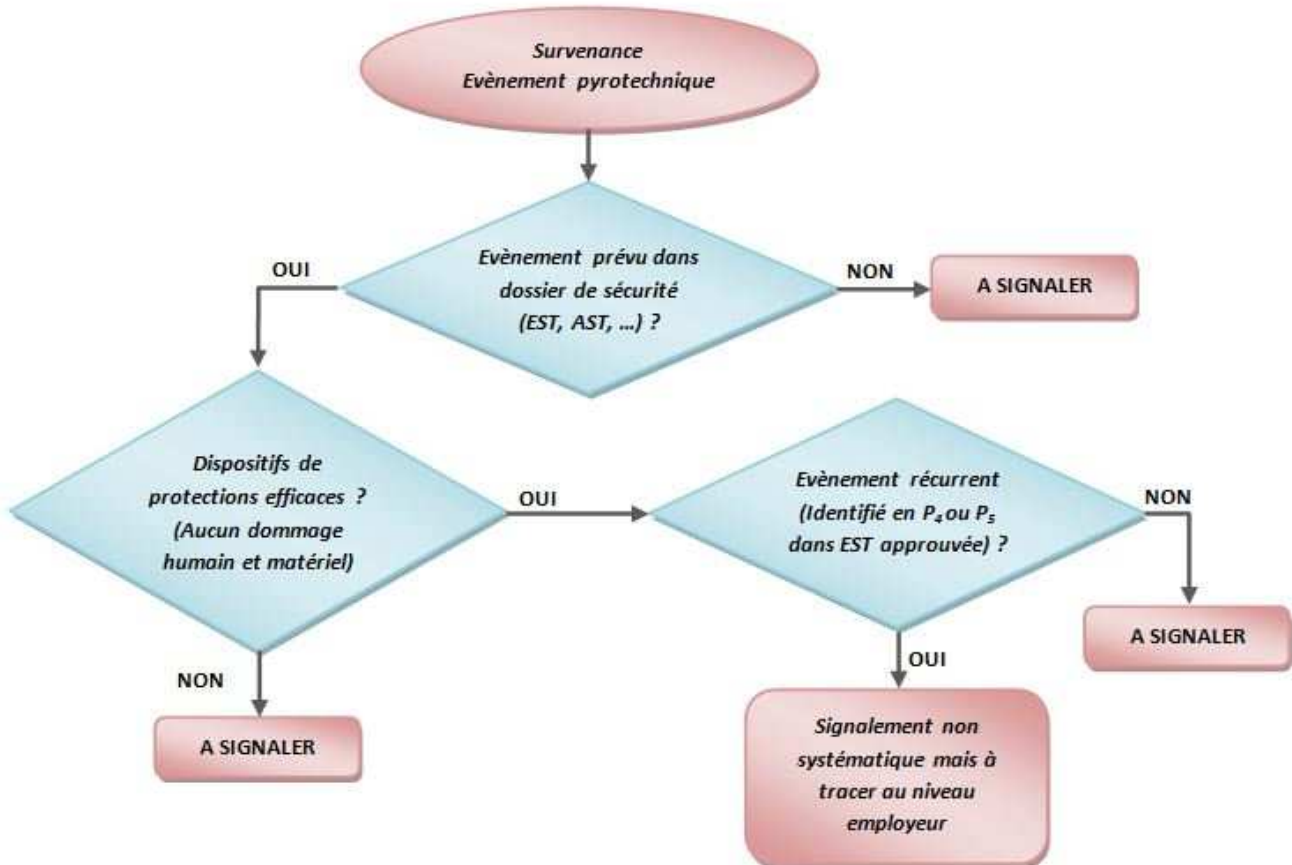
Survenance
Evènement pyrotechnique

Evènement prévu dans dossier de sécurité (EST, AST, …) ?

OUI

NON

A SIGNALER

Dispositifs de protections efficaces ? (Aucun dommage humain et matériel)

OUI

Evènement récurrent (Identifié en $P_4$ ou $P_5$ dans EST approuvée) ?

NON

A SIGNALER

NON

A SIGNALER

OUI

Signalement non systématique mais à tracer au niveau employeur